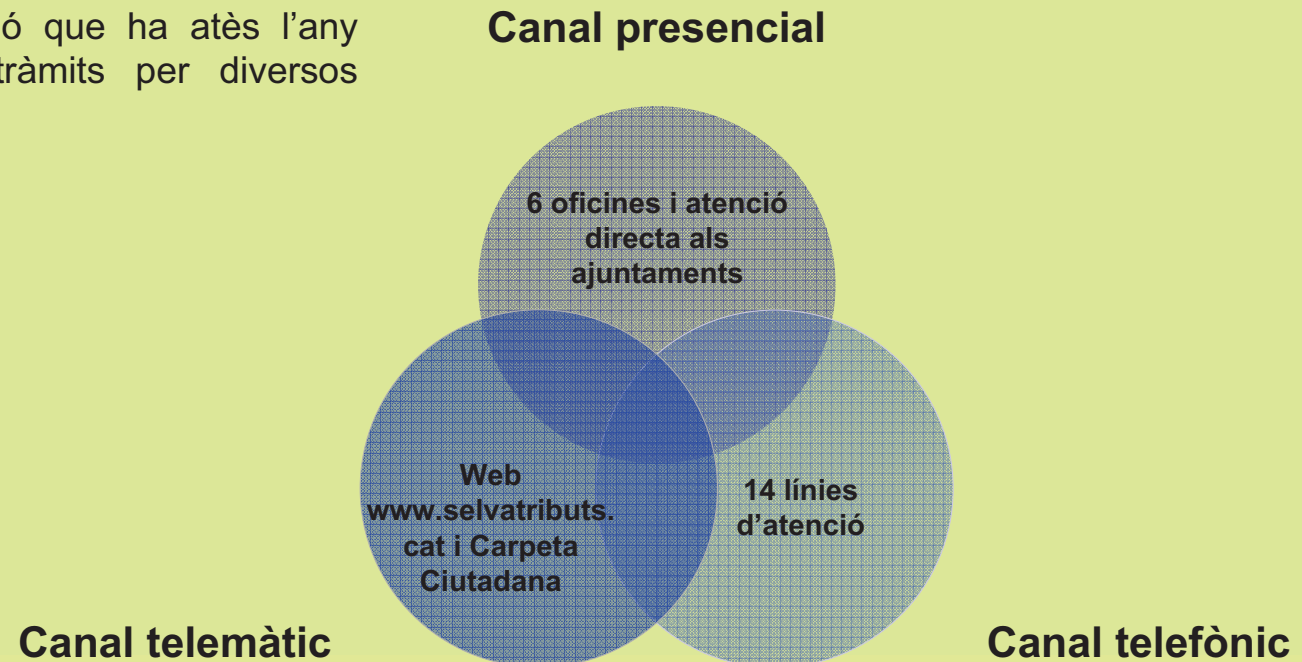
ó que ha atès l'any tràmits per diversos

Canal presencial

6 oficines i atenció directa als ajuntaments

Web www.selvatributs.cat i Carpeta Ciutadana

14 línies d'atenció

Canal telemàtic

Canal telefònic